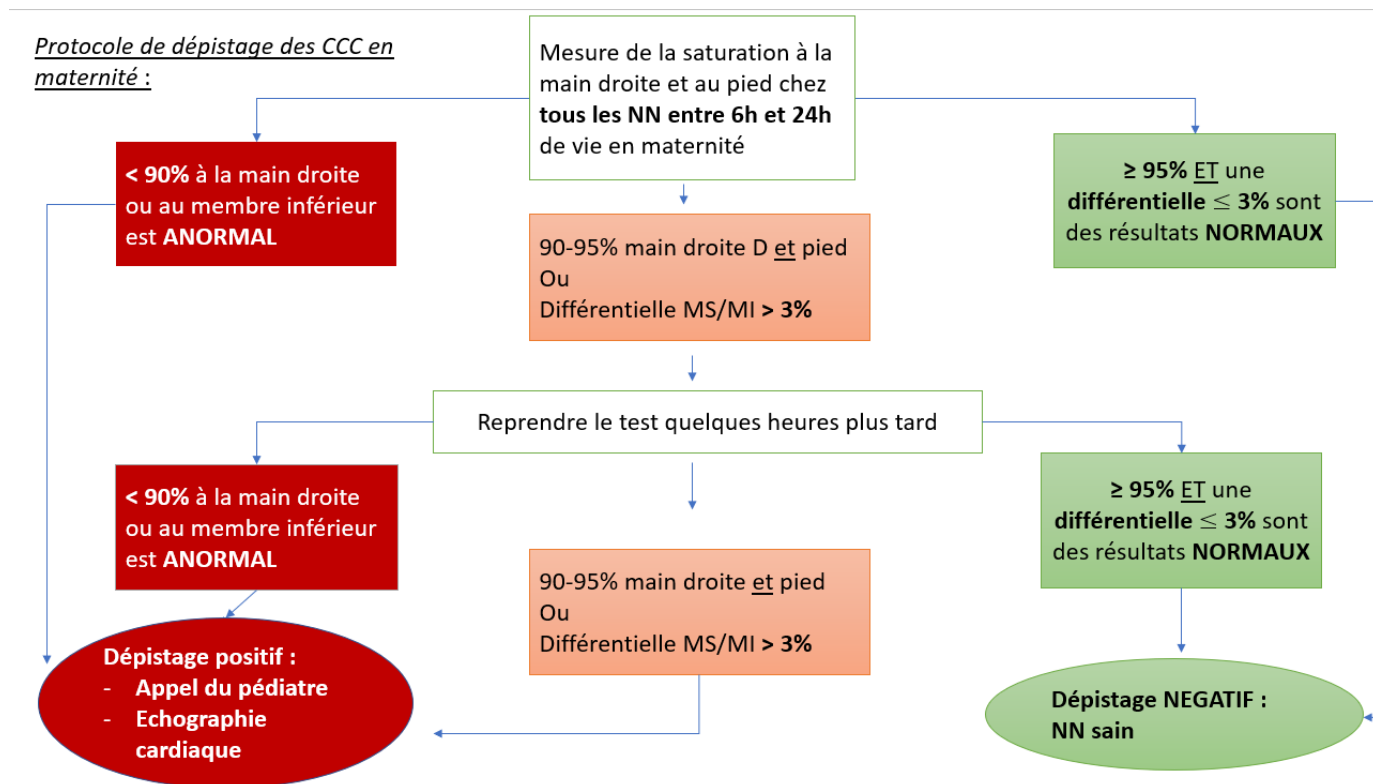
Protocole de dépistage des CCC en maternité :

Mesure de la saturation à la main droite et au pied chez **tous les NN entre 6h et 24h** de vie en maternité

**< 90%** à la main droite ou au membre inférieur est **ANORMAL**

90-95% main droite D et pied
Ou
Différentielle MS/MI **> 3%**

**≥ 95%** ET une **différentielle $\leq$ 3%** sont des résultats **NORMAUX**

Reprendre le test quelques heures plus tard

**< 90%** à la main droite ou au membre inférieur est **ANORMAL**

90-95% main droite et pied
Ou
Différentielle MS/MI **> 3%**

**≥ 95%** ET une **différentielle $\leq$ 3%** sont des résultats **NORMAUX**

**Dépistage positif :**
- **Appel du pédiatre**
- **Echographie cardiaque**

**Dépistage NEGATIF :**
**NN sain**